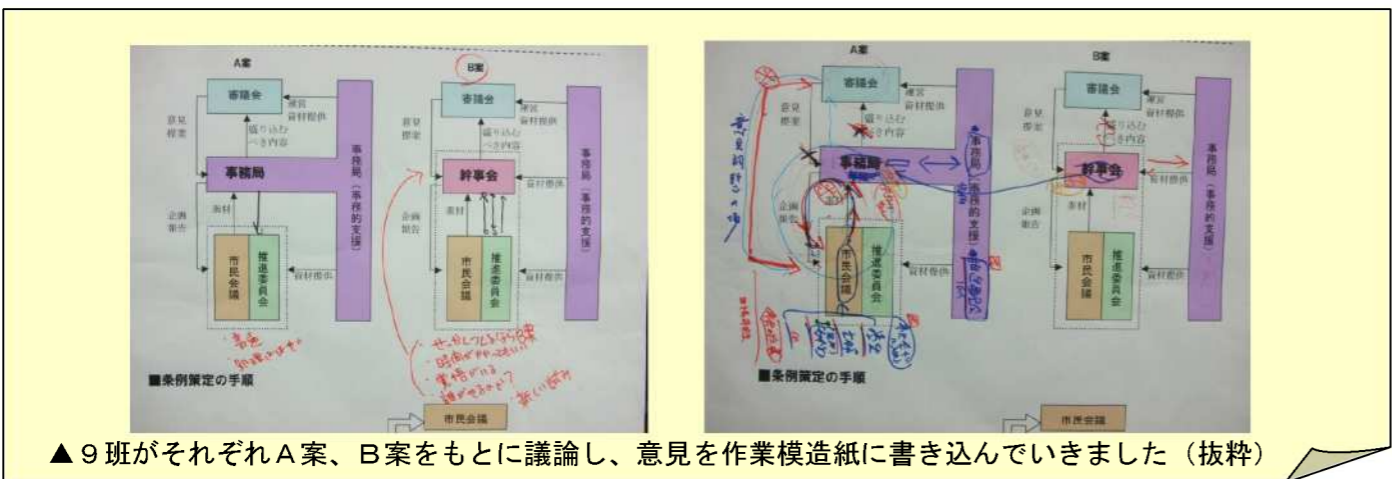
A案

審議会

運営
資材提供

意見
提案

盛り込む
べき内容

事務局

事務局（事務的支援）

企画
報告

素材

市民会議

推進委員会

資材提供

■条例策定の手順

B案

審議会

運営
資材提供

意見
提案

盛り込む
べき内容

幹事会

資材提供

企画
報告

素材

市民会議

推進委員会

資材提供

事務局（事務的支援）

市民会議

A案

審議会

運営
資材提供

意見
提案

盛り込む
べき内容

事務局

事務局（事務的支援）

企画
報告

素材

市民会議

推進委員会

資材提供

■条例策定の手順

B案

審議会

運営
資材提供

意見
提案

盛り込む
べき内容

幹事会

資材提供

企画
報告

素材

市民会議

推進委員会

資材提供

事務局（事務的支援）

市民会議

▲９班がそれぞれＡ案、Ｂ案をもとに議論し、意見を作業模造紙に書き込んでいきました（抜粋）